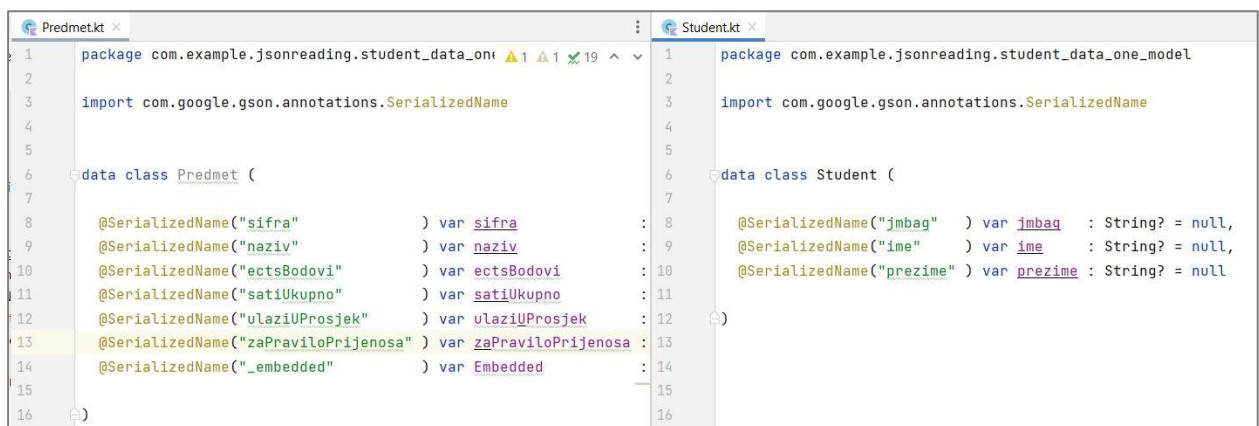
Predmet.kt ×

package com.example.jsonreading.student_data_on⁠ ⚠1 ⚠1 ✔19 ^ v

import com.google.gson.annotations.SerializedName

data class Predmet (

@SerializedName("sifra" ) var sifra :
@SerializedName("naziv" ) var naziv :
@SerializedName("ectsBodovi" ) var ectsBodovi :
@SerializedName("satiUkupno" ) var satiUkupno :
@SerializedName("ulaziUProsjek" ) var ulaziUProsjek :
@SerializedName("zaPraviloPrijenosa" ) var zaPraviloPrijenosa :
@SerializedName("_embedded" ) var Embedded :

)

1 2 3 4 5 6 7 8 9 10 11 12 13 14 15 16

Student.kt ×

package com.example.jsonreading.student_data_one_model

import com.google.gson.annotations.SerializedName

data class Student (

@SerializedName("jmbag" ) var jmbag : String? = null,
@SerializedName("ime" ) var ime : String? = null,
@SerializedName("prezime" ) var prezime : String? = null

)

1 2 3 4 5 6 7 8 9 10 11 12 13 14 15 16